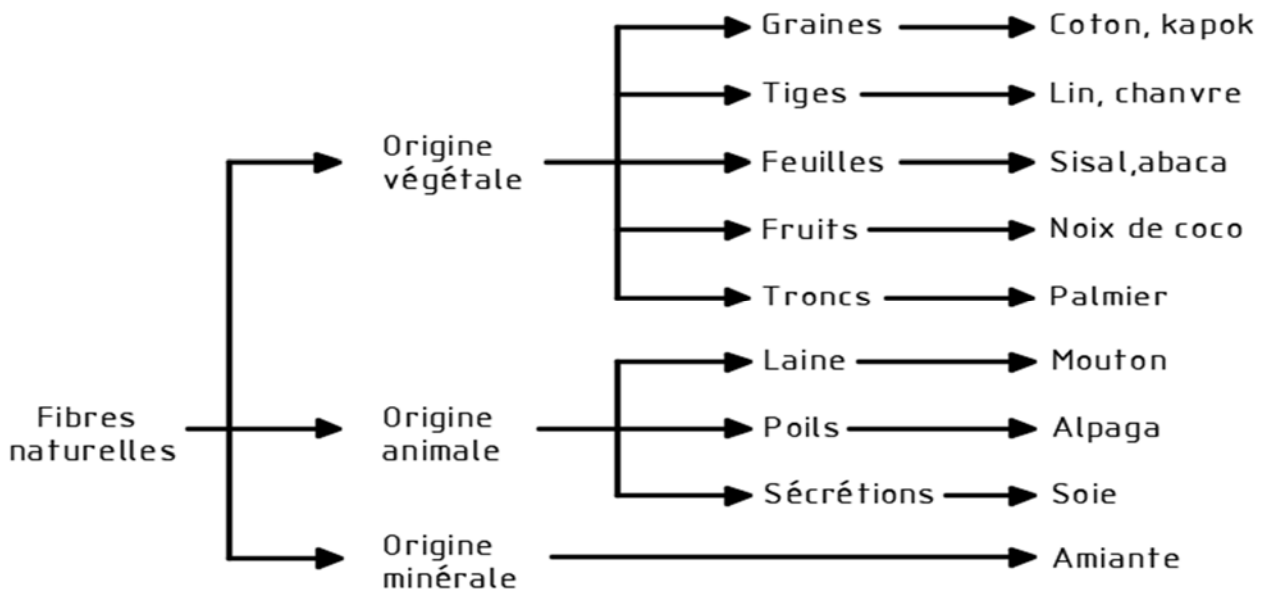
Fibres naturelles

Origine végétale

Graines → Coton, kapok

Tiges → Lin, chanvre

Feuilles → Sisal,abaca

Fruits → Noix de coco

Troncs → Palmier

Origine animale

Laine → Mouton

Poils → Alpaga

Sécrétions → Soie

Origine minérale → Amiante